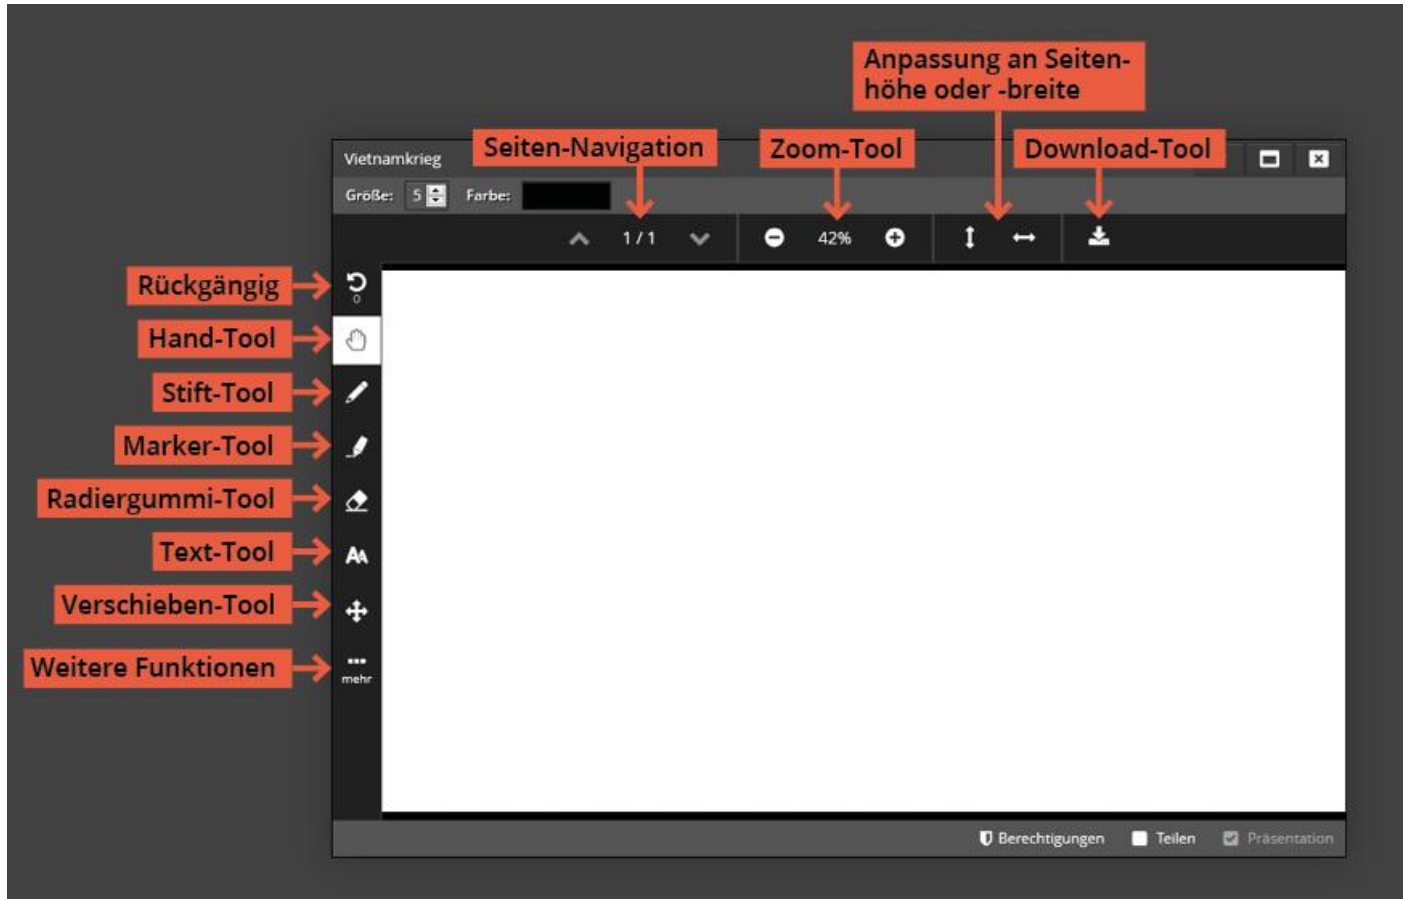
Anpassung an Seitenhöhe oder -breite

Vietnamkrieg

Seiten-Navigation

Zoom-Tool

Download-Tool

Größe: 5 Farbe:

1 / 1

42%

Rückgängig

0

Hand-Tool

Stift-Tool

Marker-Tool

Radiergummi-Tool

Text-Tool

Verschieben-Tool

Weitere Funktionen

mehr

Berechtigungen Teilen Präsentation